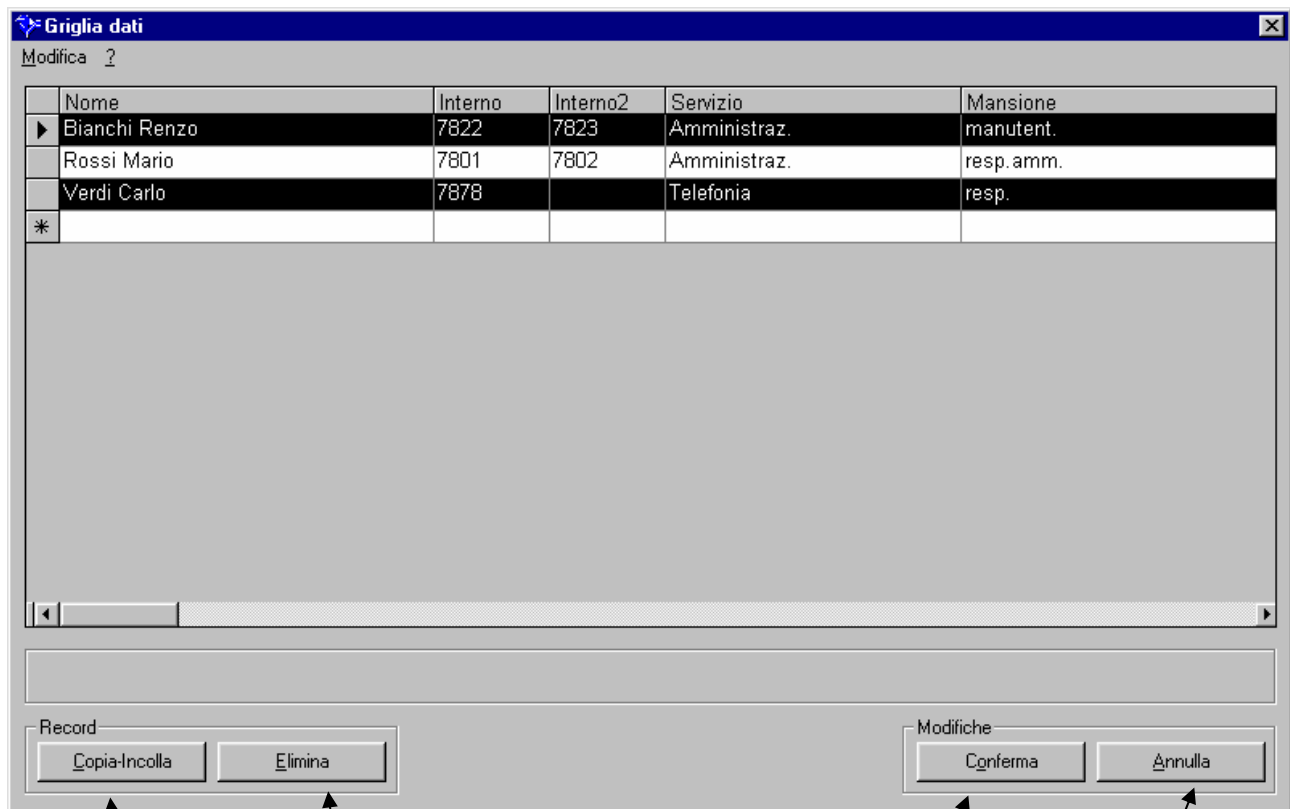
Griglia dati

Modifica ?

| | Nome | Interno | Interno2 | Servizio | Mansione |
|---|---|---|---|---|---|
| ▶ | Bianchi Renzo | 7822 | 7823 | Amministraz. | manutent. |
| | Rossi Mario | 7801 | 7802 | Amministraz. | resp.amm. |
| | Verdi Carlo | 7878 | | Telefonia | resp. |
| * | | | | | |

Record
Copia-Incolla
Elimina

Modifiche
Conferma
Annulla